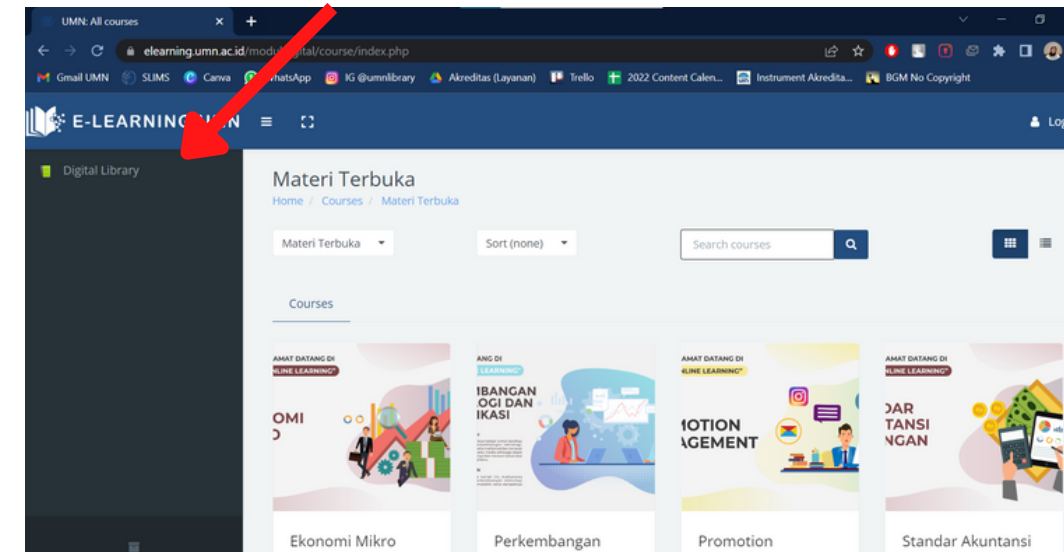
UMN: All courses
elearning.umn.ac.id/modu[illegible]gital/course/index.php
Gmail UMN SLIMS Canva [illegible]hatsApp IG @umnlibrary Akreditas (Layanan) Trello 2022 Content Calen... Instrument Akredita... BGM No Copyright

E-LEARNING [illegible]N

Lo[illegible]

Digital Library

Materi Terbuka
Home / Courses / Materi Terbuka

Materi Terbuka
Sort (none)
Search courses

Courses

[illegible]AMAT DATANG DI
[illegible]NLINE LEARNING"
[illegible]OMI
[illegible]

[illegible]ANG DI
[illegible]MBANGAN
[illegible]OGI DAN
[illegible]IKASI

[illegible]AMAT DATANG DI
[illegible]NLINE LEARNING"
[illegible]MOTION
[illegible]AGEMENT

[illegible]AMAT DATANG DI
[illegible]NLINE LEARNING"
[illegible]DAR
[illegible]TANSI
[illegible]NGAN

Ekonomi Mikro
Perkembangan
Promotion
Standar Akuntansi